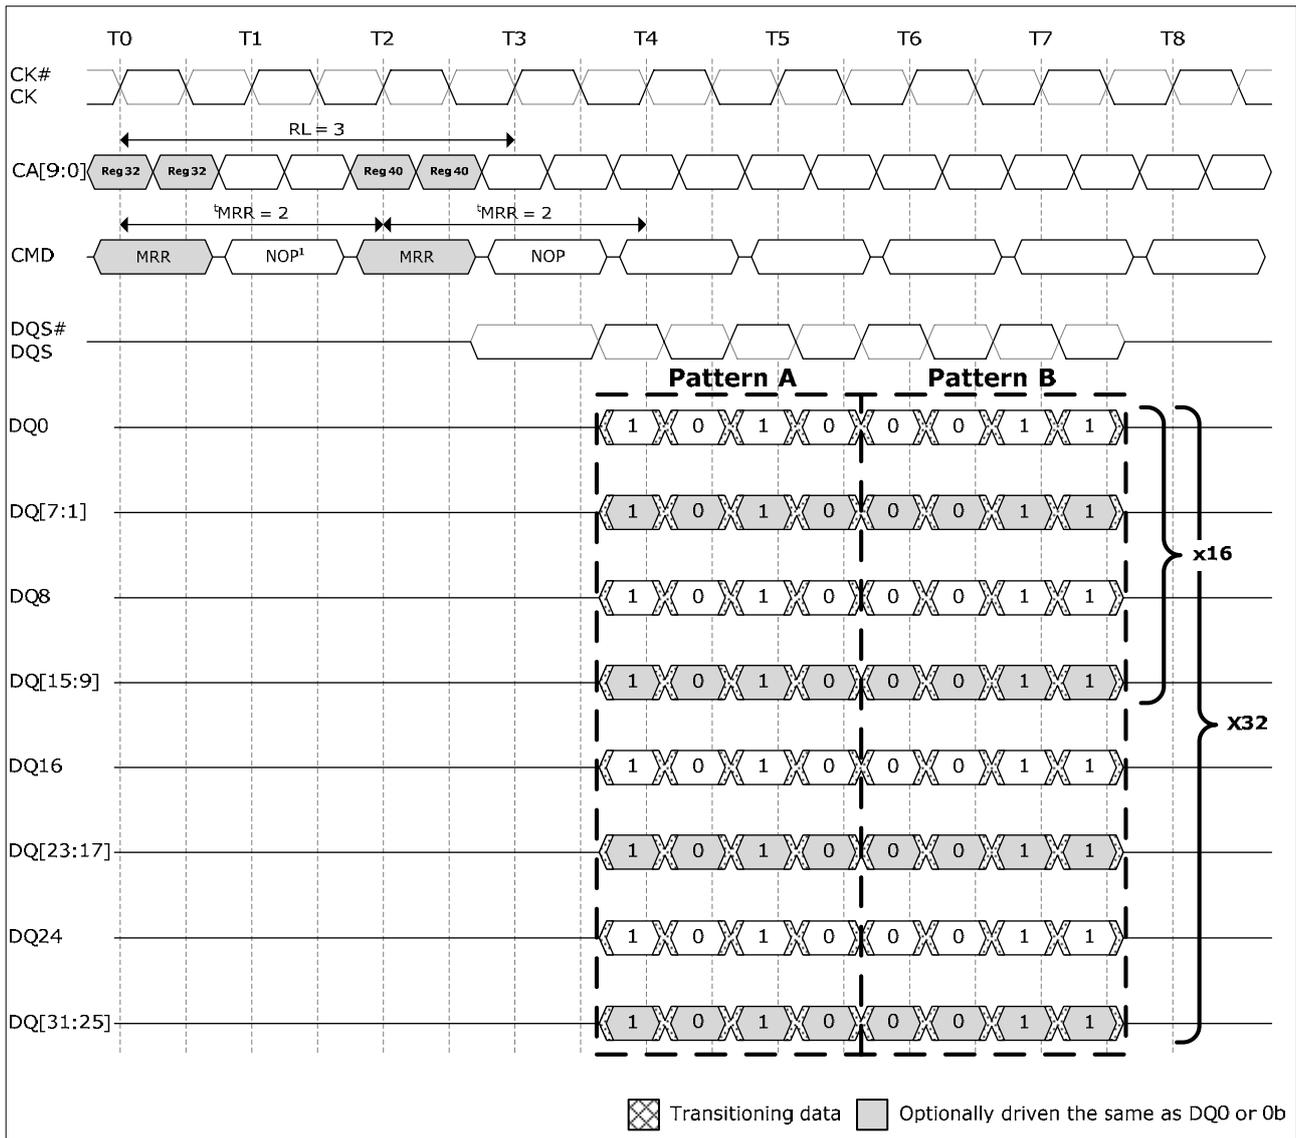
T0 T1 T2 T3 T4 T5 T6 T7 T8

CK#
CK

RL = 3

CA[9:0] Reg 32 Reg 32 Reg 40 Reg 40

$^{t}$MRR = 2 $^{t}$MRR = 2

CMD MRR NOP$^{1}$ MRR NOP

DQS#
DQS

Pattern A Pattern B

DQ0 1 0 1 0 0 0 1 1

DQ[7:1] 1 0 1 0 0 0 1 1

DQ8 1 0 1 0 0 0 1 1

DQ[15:9] 1 0 1 0 0 0 1 1

x16

X32

DQ16 1 0 1 0 0 0 1 1

DQ[23:17] 1 0 1 0 0 0 1 1

DQ24 1 0 1 0 0 0 1 1

DQ[31:25] 1 0 1 0 0 0 1 1

Transitioning data Optionally driven the same as DQ0 or 0b